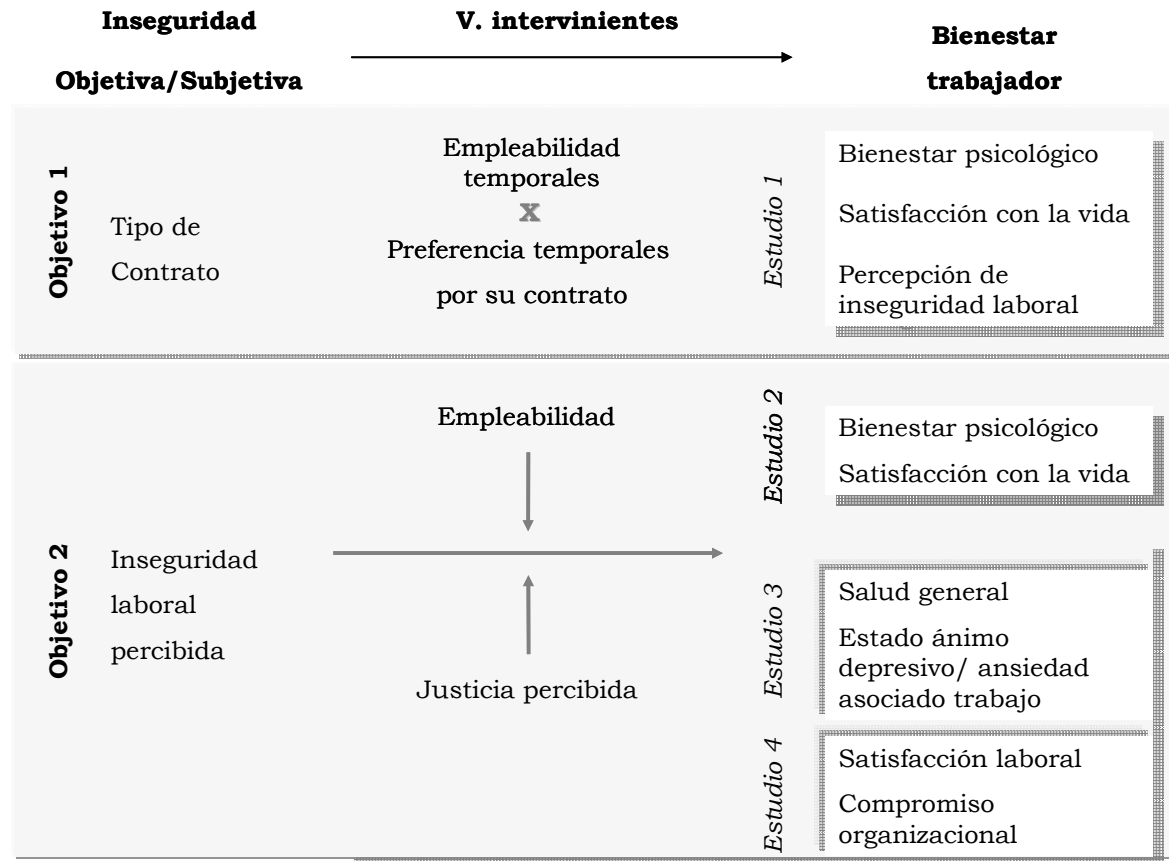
Inseguridad
Objetiva/Subjetiva

V. intervinientes

Bienestar
trabajador

Objetivo 1

Tipo de Contrato

Empleabilidad temporales
X
Preferencia temporales por su contrato

Estudio 1

Bienestar psicológico
Satisfacción con la vida
Percepción de inseguridad laboral

Objetivo 2

Inseguridad laboral percibida

Empleabilidad

Justicia percibida

Estudio 2

Bienestar psicológico
Satisfacción con la vida

Estudio 3

Salud general
Estado ánimo depresivo/ ansiedad asociado trabajo

Estudio 4

Satisfacción laboral
Compromiso organizacional